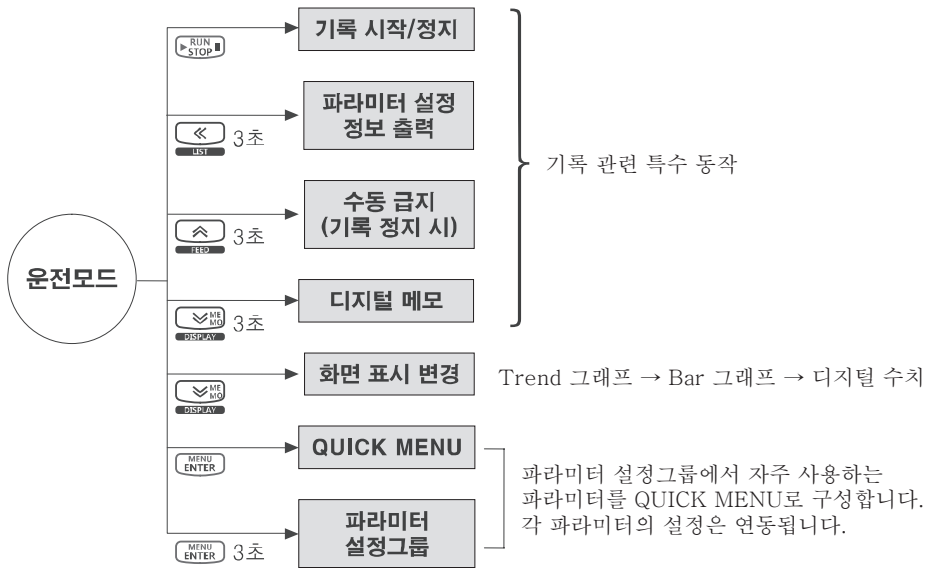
운전모드

RUN STOP

기록 시작/정지

LIST 3초

파라미터 설정 정보 출력

FEED 3초

수동 급지 (기록 정지 시)

ME MO DISPLAY 3초

디지털 메모

기록 관련 특수 동작

ME MO DISPLAY

화면 표시 변경

Trend 그래프 → Bar 그래프 → 디지털 수치

MENU ENTER

QUICK MENU

MENU ENTER 3초

파라미터 설정그룹

파라미터 설정그룹에서 자주 사용하는 파라미터를 QUICK MENU로 구성합니다. 각 파라미터의 설정은 연동됩니다.